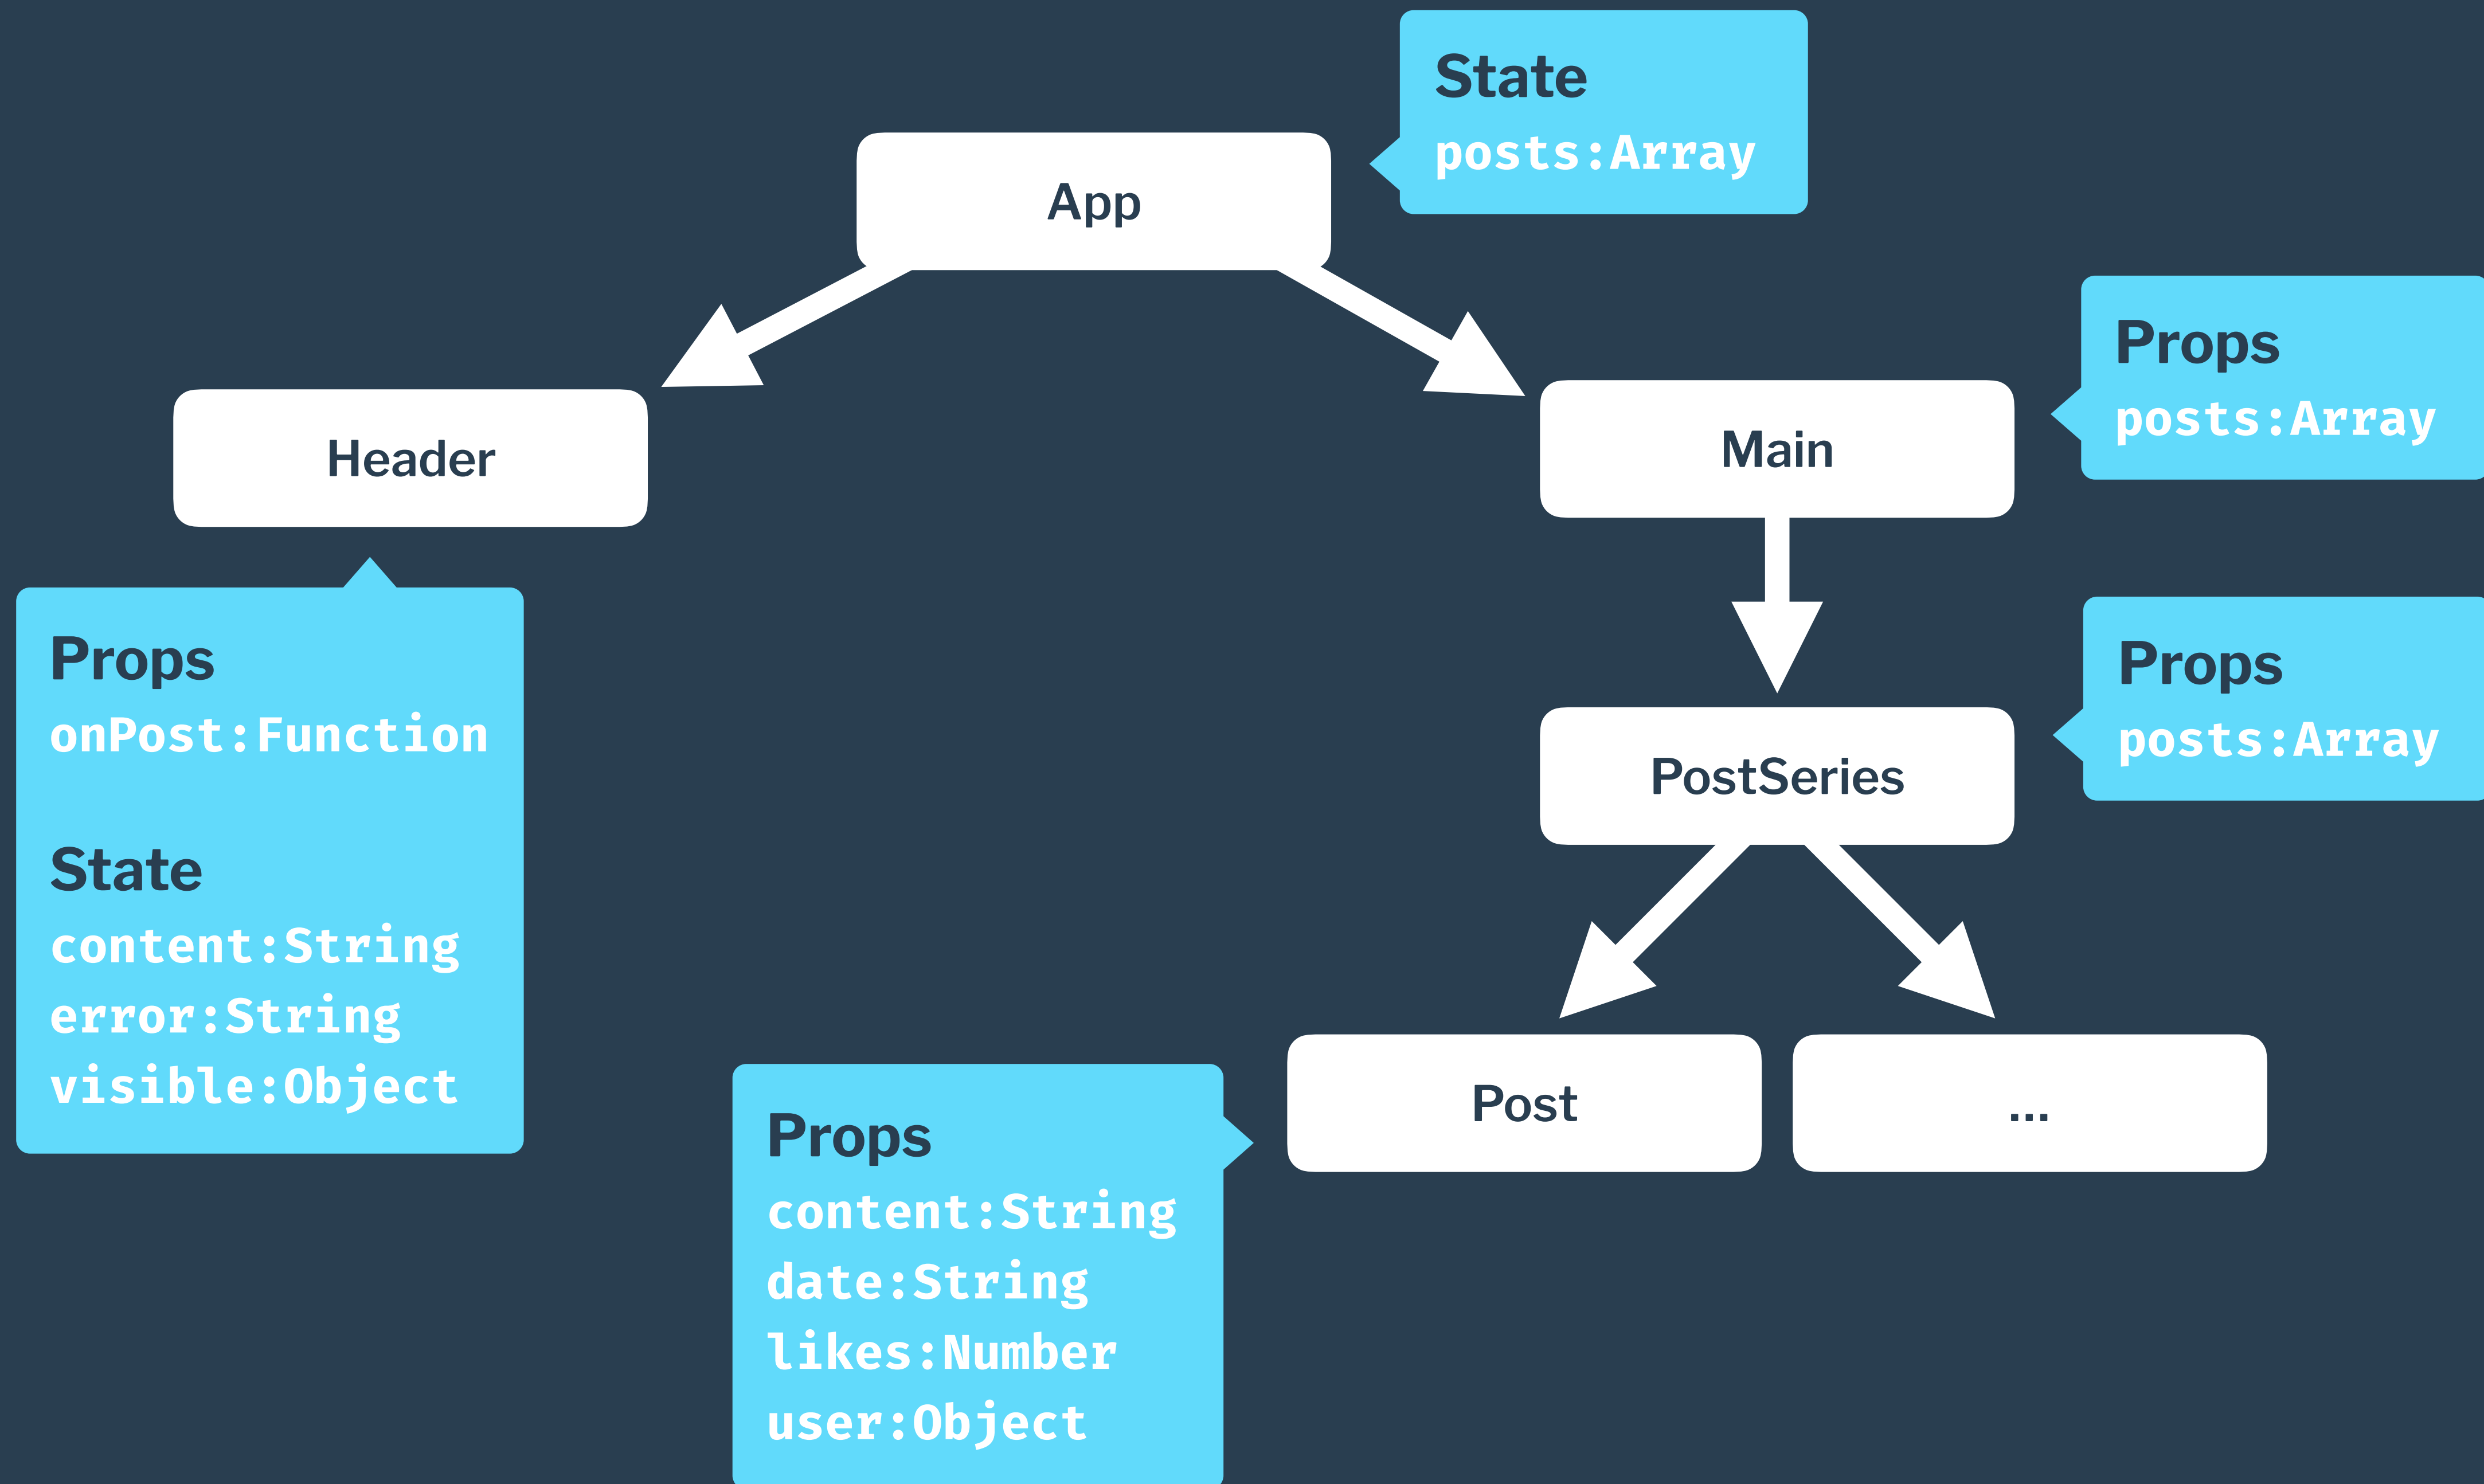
App

State
posts:Array

Header

Main

Props
posts:Array

Props
onPost:Function

State
content:String
error:String
visible:Object

PostSeries

Props
posts:Array

Post

...

Props
content:String
date:String
likes:Number
user:Object